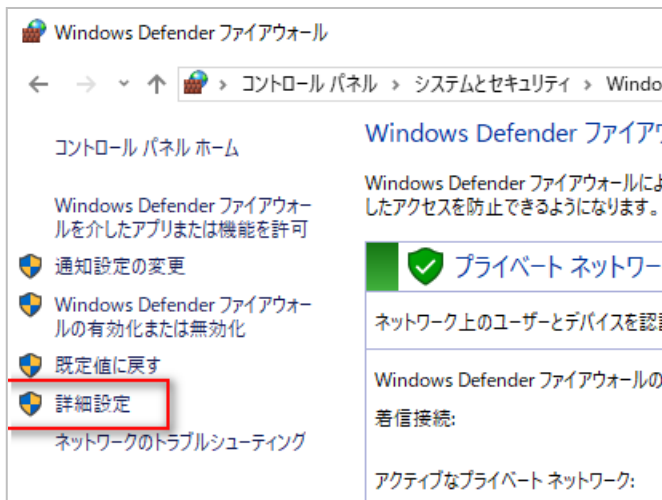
Windows Defender ファイアウォール

← → ˅ ↑ > コントロール パネル > システムとセキュリティ > Windo

コントロール パネル ホーム

Windows Defender ファイアウォールを介したアプリまたは機能を許可

通知設定の変更

Windows Defender ファイアウォールの有効化または無効化

既定値に戻す

詳細設定

ネットワークのトラブルシューティング

Windows Defender ファイアウ

Windows Defender ファイアウォールによ したアクセスを防止できるようになります。

プライベート ネットワー

ネットワーク上のユーザーとデバイスを認

Windows Defender ファイアウォールの

着信接続:

アクティブなプライベート ネットワーク: